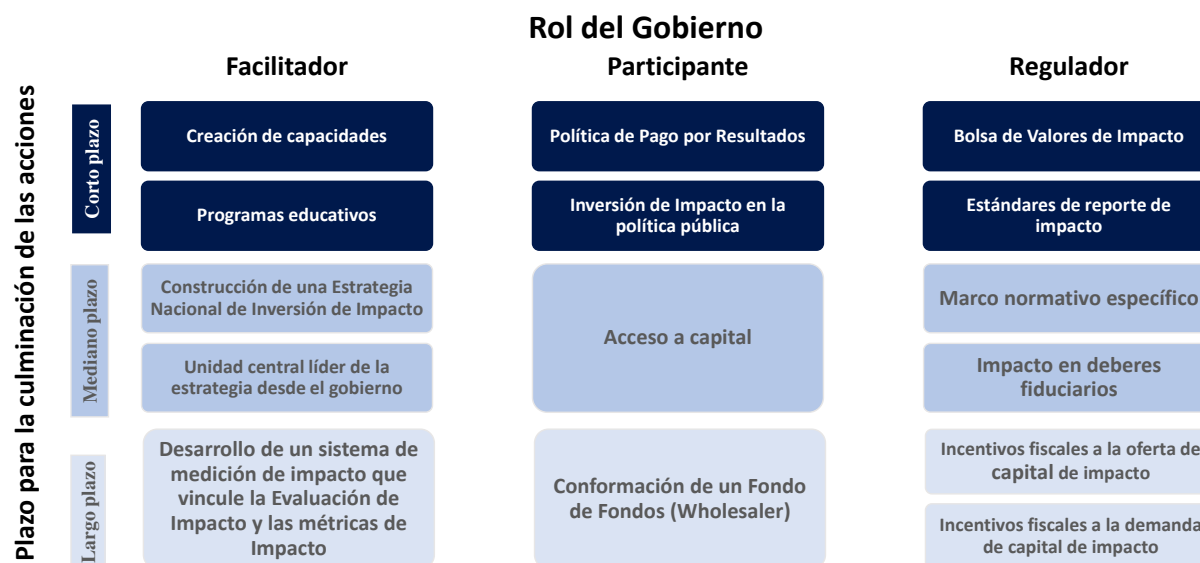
Rol del Gobierno

Plazo para la culminación de las acciones

| | Facilitador | Participante | Regulador |
|---|---|---|---|
| Corto plazo | Creación de capacidades | Política de Pago por Resultados | Bolsa de Valores de Impacto |
| | Programas educativos | Inversión de Impacto en la política pública | Estándares de reporte de impacto |
| Mediano plazo | Construcción de una Estrategia Nacional de Inversión de Impacto | Acceso a capital | Marco normativo específico |
| | Unidad central líder de la estrategia desde el gobierno | | Impacto en deberes fiduciarios |
| Largo plazo | Desarrollo de un sistema de medición de impacto que vincule la Evaluación de Impacto y las métricas de Impacto | Conformación de un Fondo de Fondos (Wholesaler) | Incentivos fiscales a la oferta de capital de impacto |
| | | | Incentivos fiscales a la demanda de capital de impacto |